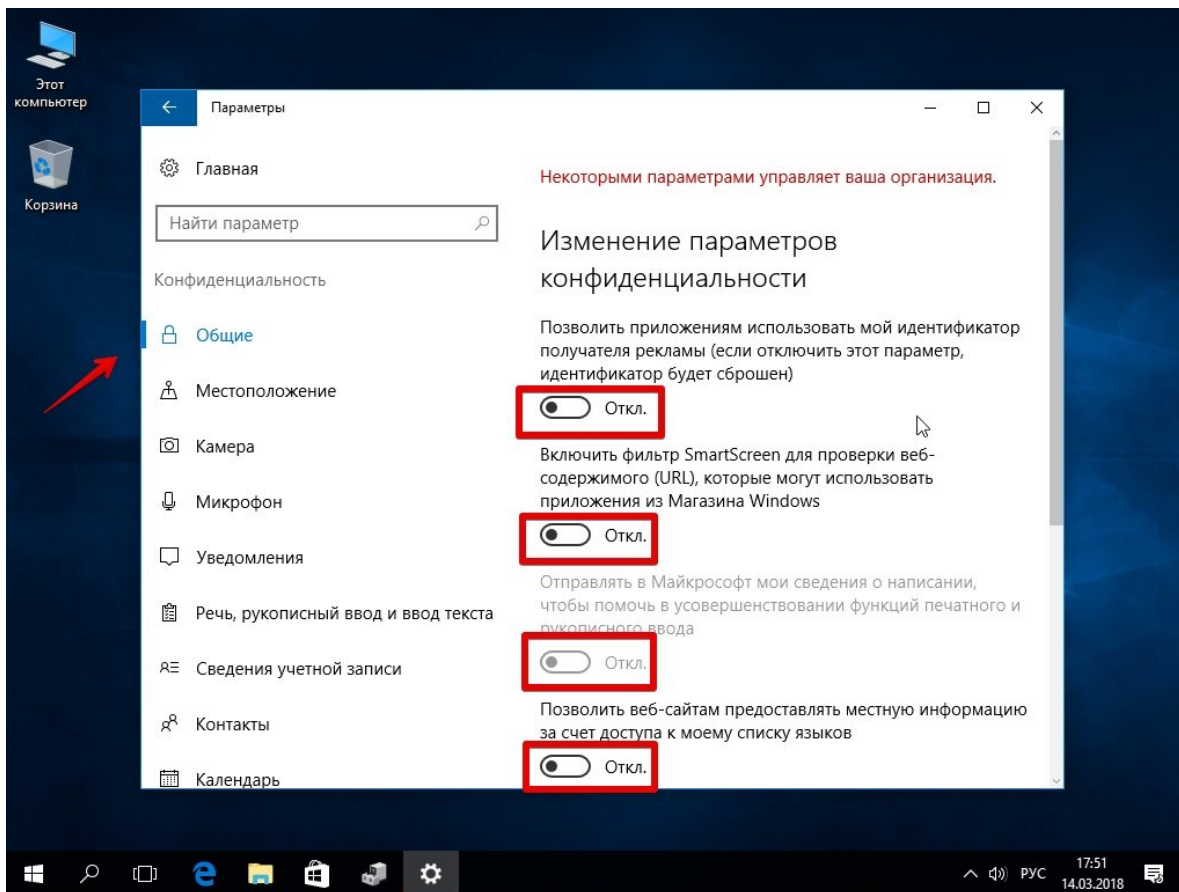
Этот компьютер

Корзина

Параметры

Главная

Найти параметр

Конфиденциальность

Общие

Местоположение

Камера

Микрофон

Уведомления

Речь, рукописный ввод и ввод текста

Сведения учетной записи

Контакты

Календарь

Некоторыми параметрами управляет ваша организация.

Изменение параметров конфиденциальности

Позволить приложениям использовать мой идентификатор получателя рекламы (если отключить этот параметр, идентификатор будет сброшен)

Откл.

Включить фильтр SmartScreen для проверки веб-содержимого (URL), которые могут использовать приложения из Магазина Windows

Откл.

Отправлять в Майкрософт мои сведения о написании, чтобы помочь в усовершенствовании функций печатного и рукописного ввода

Откл.

Позволить веб-сайтам предоставлять местную информацию за счет доступа к моему списку языков

Откл.

РУС 17:51 14.03.2018